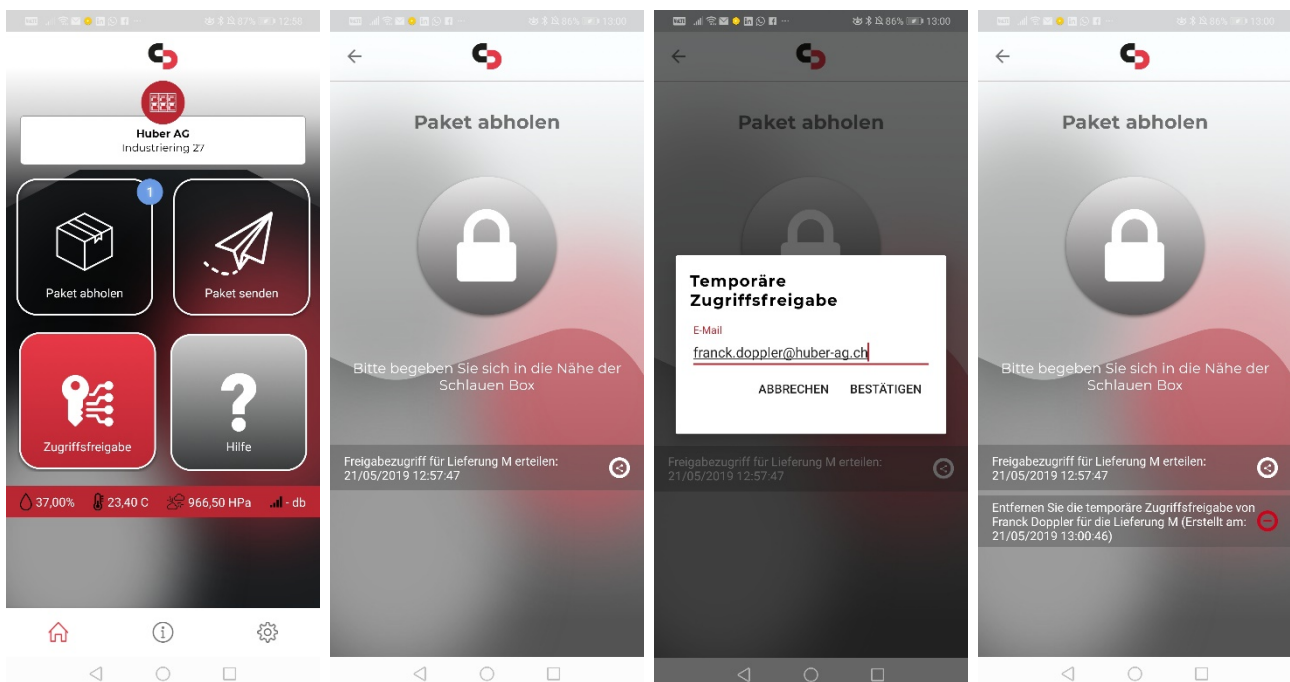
87% 12:58

Huber AG
Industriering 27

1

Paket abholen

Paket senden

Zugriffsfreigabe

Hilfe

37,00% 23,40 C 966,50 HPa - db

86% 13:00

Paket abholen

Bitte begeben Sie sich in die Nähe der Schlauen Box

Freigabezugriff für Lieferung M erteilen: 21/05/2019 12:57:47

86% 13:00

Paket abholen

Temporäre Zugriffsfreigabe

E-Mail

franck.doppler@huber-ag.ch

ABBRECHEN BESTÄTIGEN

Freigabezugriff für Lieferung M erteilen: 21/05/2019 12:57:47

86% 13:00

Paket abholen

Bitte begeben Sie sich in die Nähe der Schlauen Box

Freigabezugriff für Lieferung M erteilen: 21/05/2019 12:57:47

Entfernen Sie die temporäre Zugriffsfreigabe von Franck Doppler für die Lieferung M (Erstellt am: 21/05/2019 13:00:46)